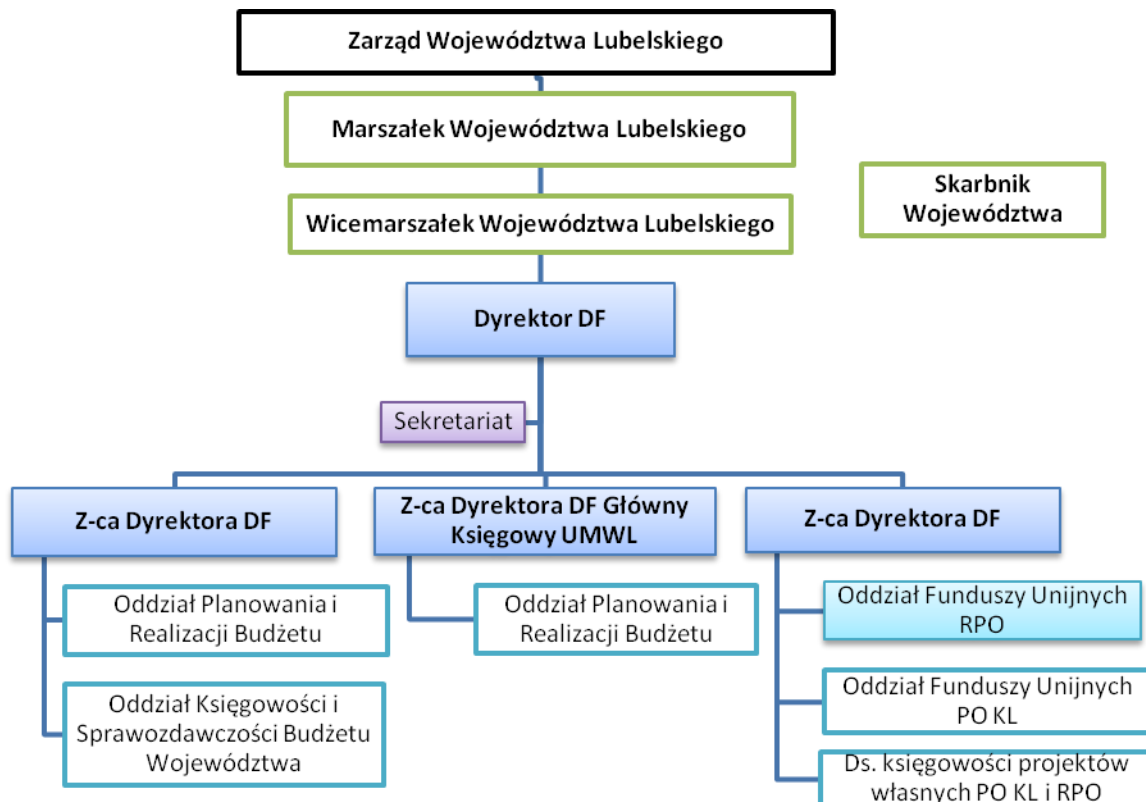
Zarząd Województwa Lubelskiego

Marszałek Województwa Lubelskiego

Skarbnik Województwa

Wicemarszałek Województwa Lubelskiego

Dyrektor DF

Sekretariat

Z-ca Dyrektora DF

Oddział Planowania i Realizacji Budżetu

Oddział Księgowości i Sprawozdawczości Budżetu Województwa

Z-ca Dyrektora DF Główny Księgowy UMWL

Oddział Planowania i Realizacji Budżetu

Z-ca Dyrektora DF

Oddział Funduszy Unijnych RPO

Oddział Funduszy Unijnych PO KL

Ds. księgowości projektów własnych PO KL i RPO